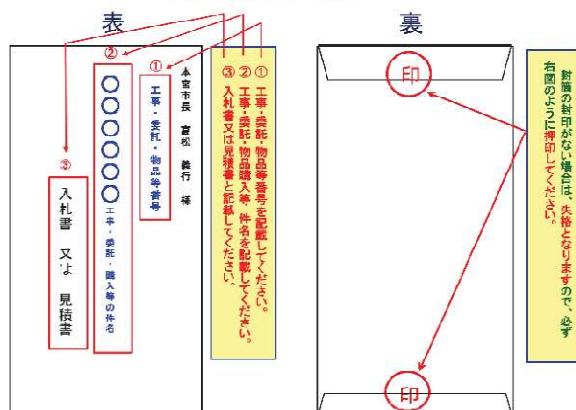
表

裏

②

①

③

本宮市長　高松　義行　様

工事・委託・物品等番号

〇〇〇〇〇〇

工事・委託・購入等の件名

入札書　又は　見積書

①工事・委託・物品等番号を記載してください。
②工事・委託・物品購入等の件名を記載してください。
③入札書又は見積書と記載してください。

印

印

封筒の封印がない場合は、失格となりますので、必ず右図のように押印してください。